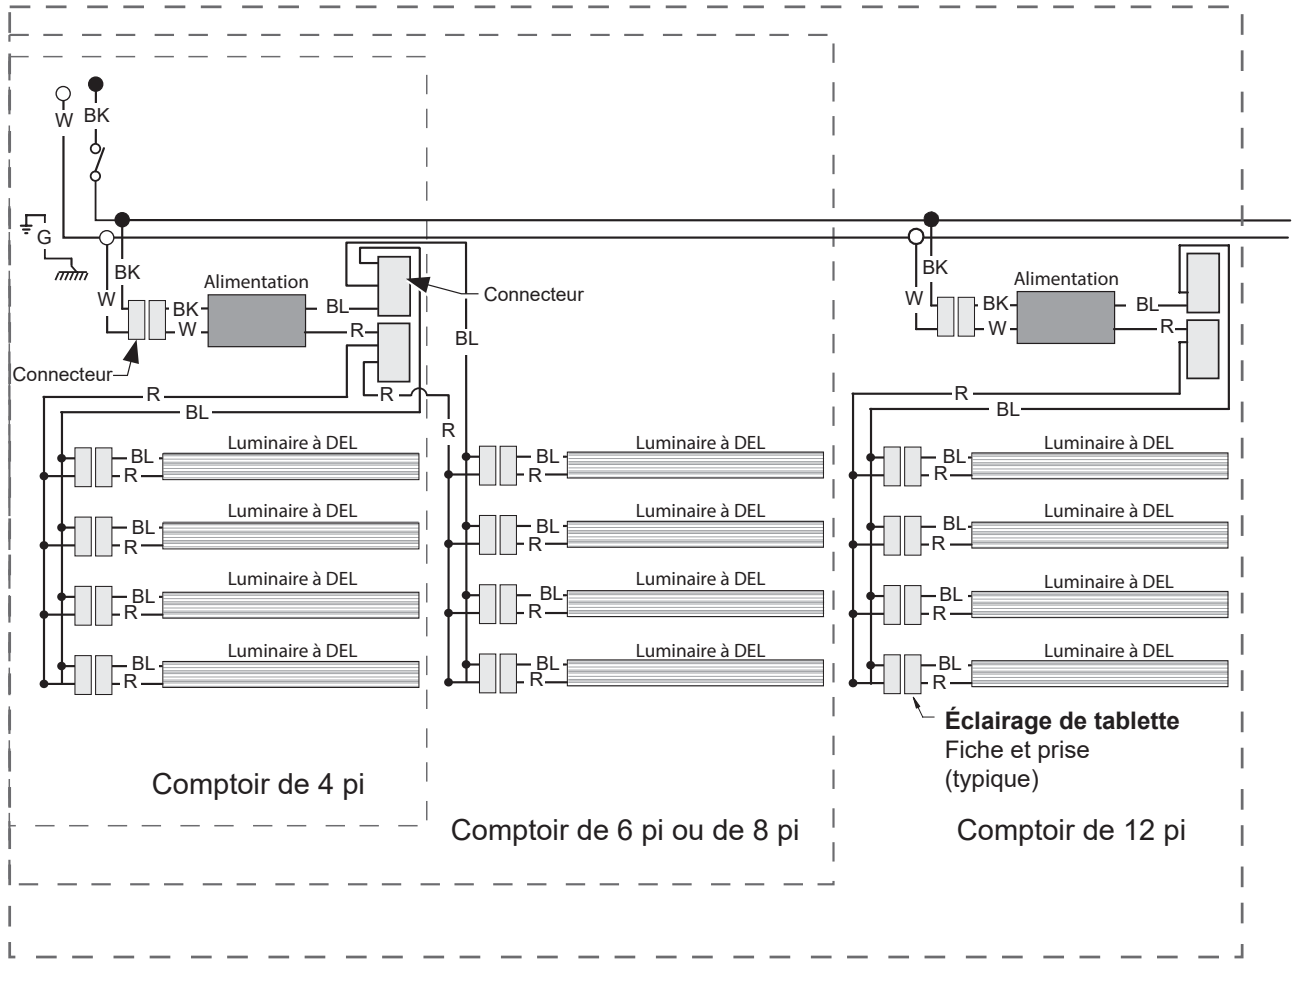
W
BK
G
BK
W
Alimentation
BK
W
BL
R
Connecteur
Connecteur
BL
R
BL
R
R

Luminaire à DEL
BL
R
Luminaire à DEL
BL
R
Luminaire à DEL
BL
R
Luminaire à DEL
BL
R

Luminaire à DEL
BL
R
Luminaire à DEL
BL
R
Luminaire à DEL
BL
R
Luminaire à DEL
BL
R

BK
W
Alimentation
BK
W
BL
R
R
BL

Luminaire à DEL
BL
R
Luminaire à DEL
BL
R
Luminaire à DEL
BL
R
Luminaire à DEL
BL
R

**Éclairage de tablette**
Fiche et prise
(typique)

Comptoir de 4 pi

Comptoir de 6 pi ou de 8 pi

Comptoir de 12 pi